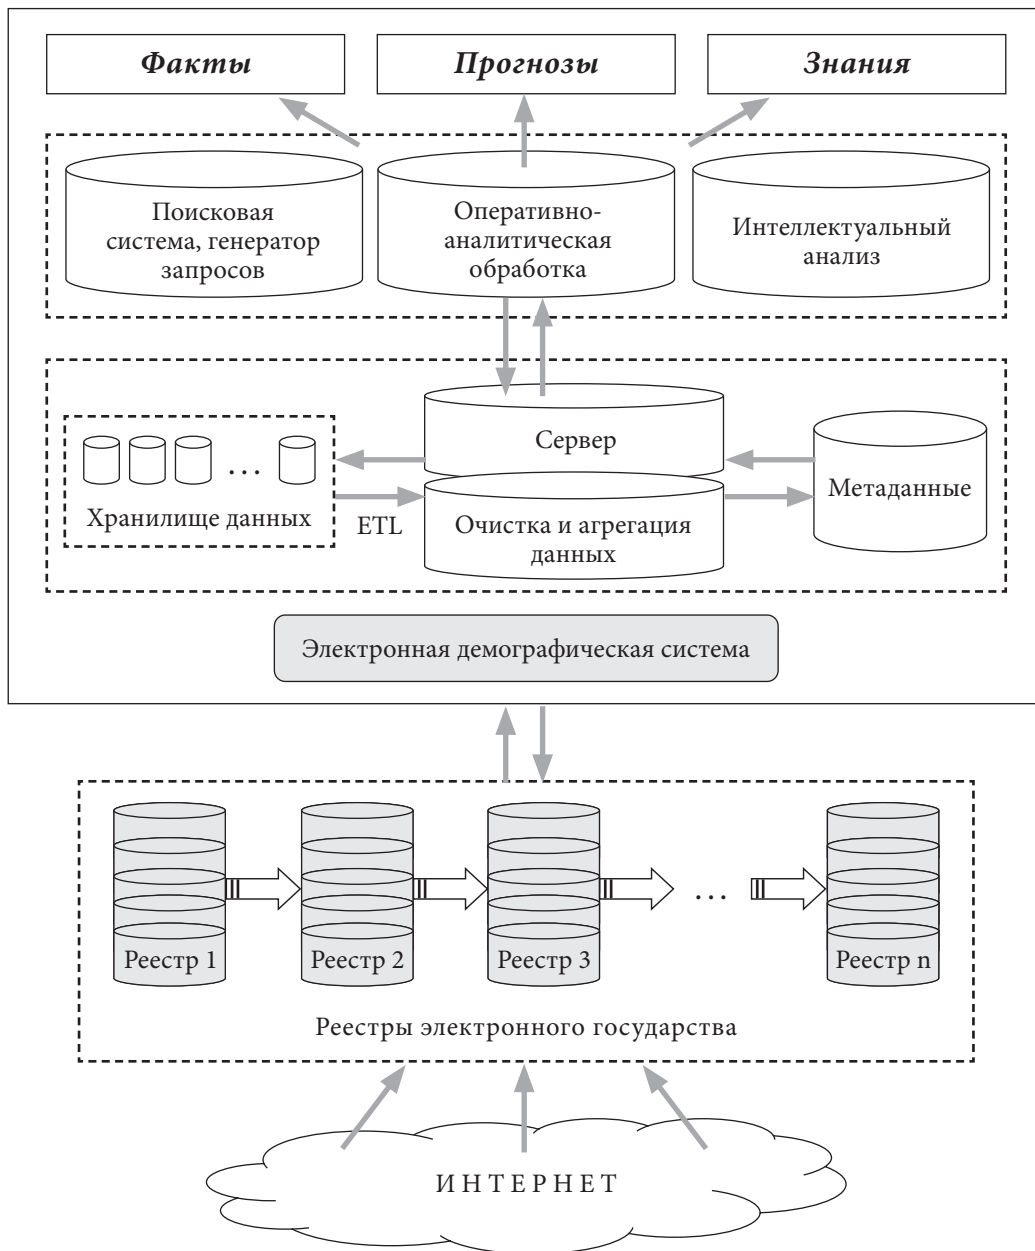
Факты

Прогнозы

Знания

Поисковая система, генератор запросов

Оперативно-аналитическая обработка

Интеллектуальный анализ

…

Хранилище данных

ETL

Сервер

Очистка и агрегация данных

Метаданные

Электронная демографическая система

Реестр 1

Реестр 2

Реестр 3

…

Реестр n

Реестры электронного государства

ИНТЕРНЕТ